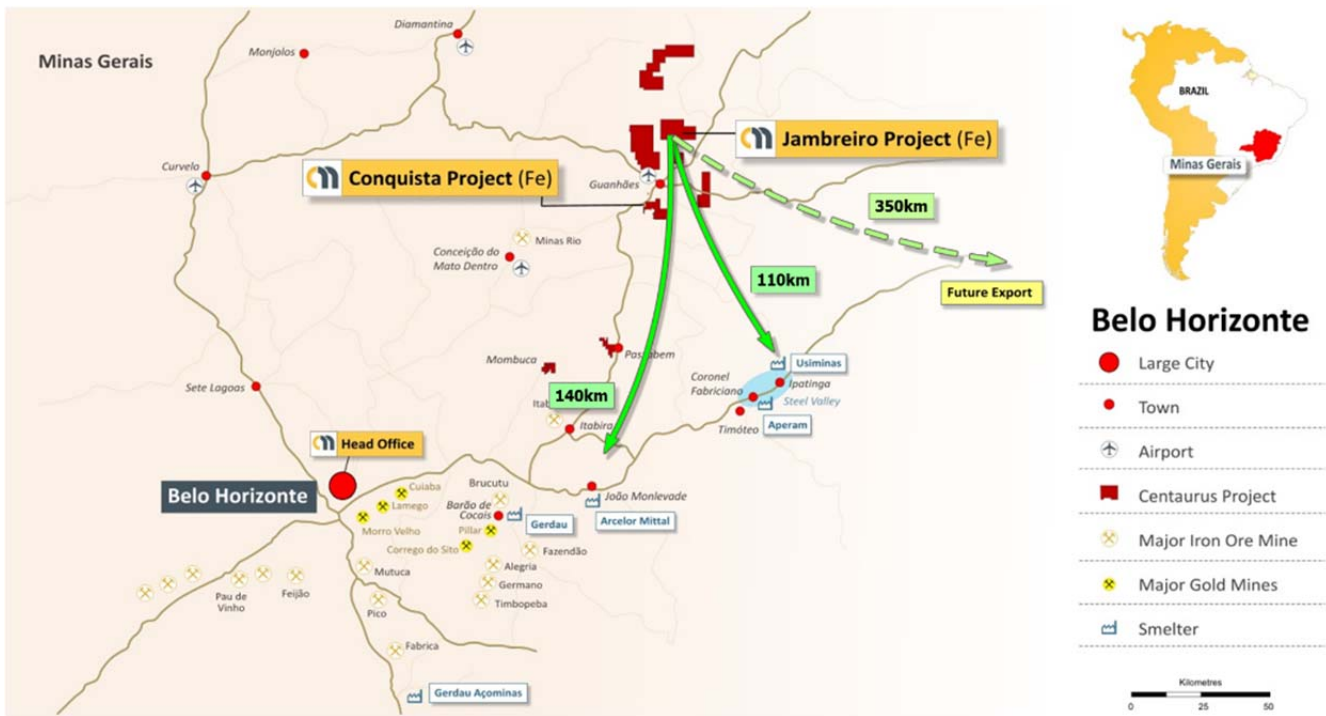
Minas Gerais

Diamantina

Monjolos

Curvelo

Jambreiro Project (Fe)

Conquista Project (Fe)

Guanhães

350km

Conceição do Mato Dentro

Minas Rio

110km

Future Export

Mombuca

Passabem

Usiminas

Coronel Fabriciano

Ipatinga

Steel Valley

Timóteo

Aperam

Sete Lagoas

140km

Itab

Itabira

Head Office

Belo Horizonte

Brucutu

João Monlevade

Cuiaba

Lamego

Barão de Cocais

Gerdau

Arcelor Mittal

Morro Velho

Pillar

Corrego do Sito

Fazendão

Mutuca

Alegria

Germano

Timbopeba

Pau de Vinho

Feijão

Pico

Fabrica

Gerdau Açominas

BRAZIL

Minas Gerais

Belo Horizonte

Large City

Town

Airport

Centaurus Project

Major Iron Ore Mine

Major Gold Mines

Smelter

Kilometres

0 25 50